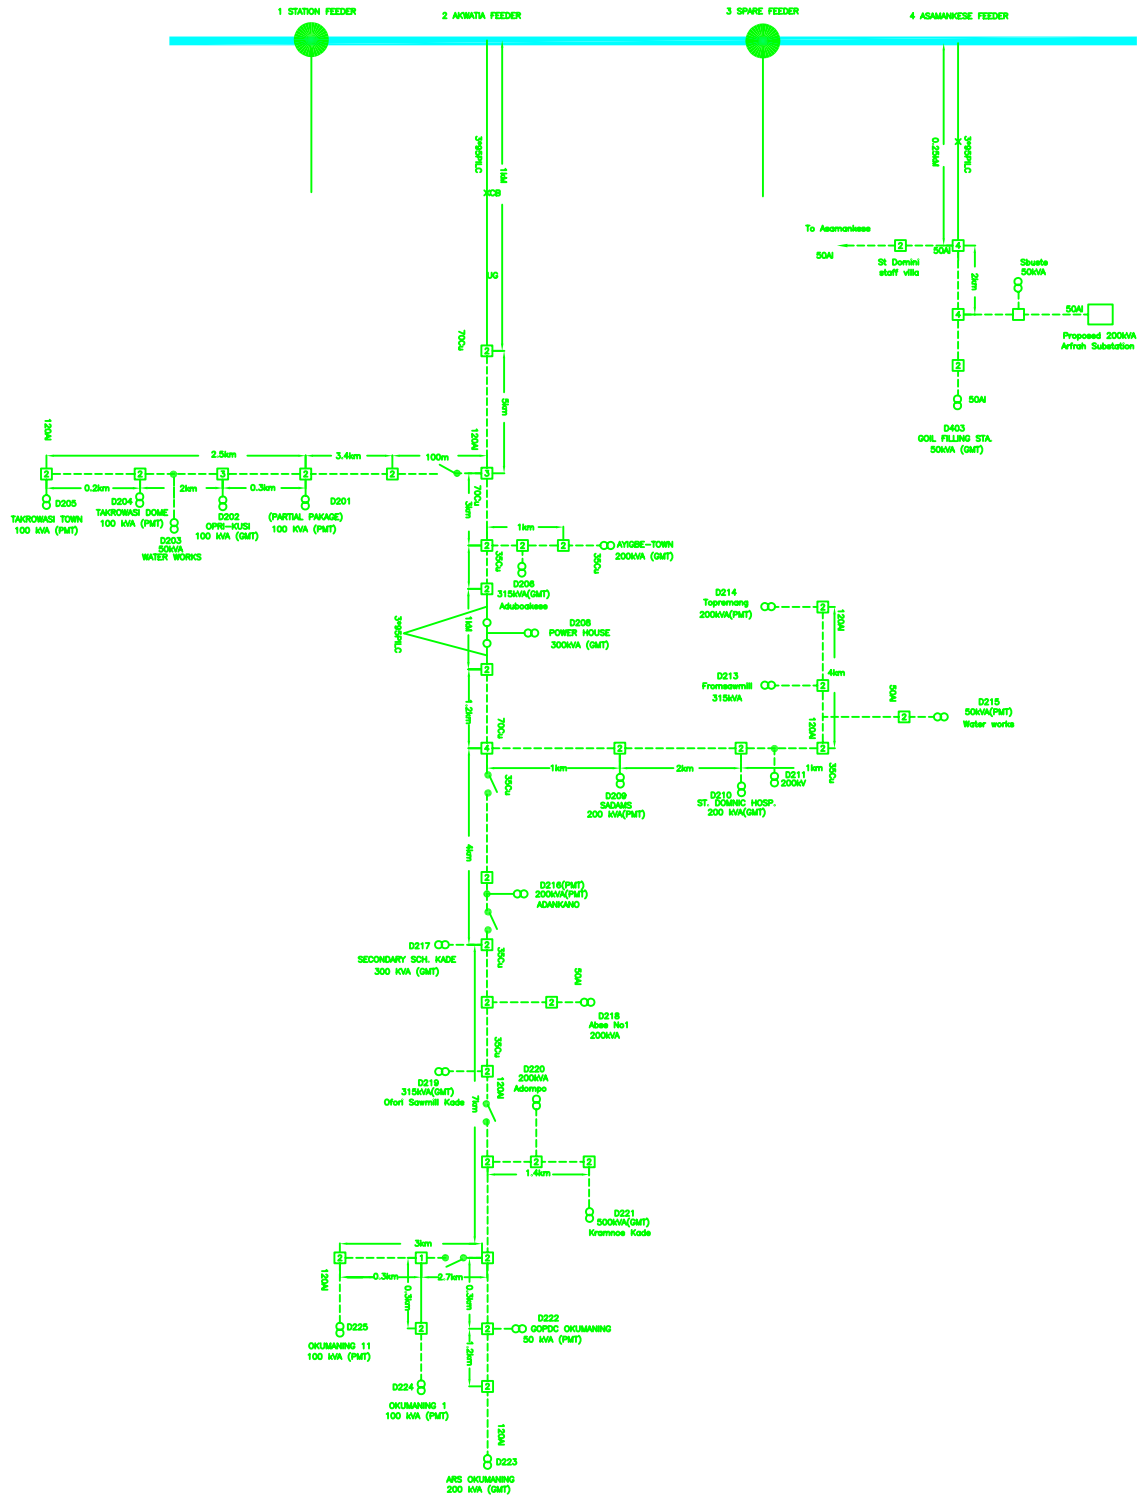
1 STATION FEEDER
2 AKWATIA FEEDER
3 SPARE FEEDER
4 ASAMANKESE FEEDER

3*95PILC
1M
XCB
UG
70Cu
5km

0.25Ml
3*95PILC
To Asamankese
50Al
2
St Domini staff villa
50Al
4
2km
Sbusta 50kVA
50Al
4
Proposed 200kVA Arfrah Substation
2
50Al
D403
GOIL FILLING STA.
50kVA (GMT)

120Al
2.5km
3.4km
100m
120Al
2
2
3
2
2
3
0.2km
2km
0.3km
D205
TAKROWASI TOWN
100 kVA (PMT)
D204
TAKROWASI DOME
100 kVA (PMT)
D203
50kVA
WATER WORKS
D202
OPRI–KUSI
100 kVA (GMT)
D201
(PARTIAL PAKAGE)
100 KVA (PMT)
70Cu
3km

1km
2
2
2
35Cu
AYIGBE–TOWN
200kVA (GMT)
D206
315kVA(GMT)
Aduboakese
2
3*95PILC
1M
D208
POWER HOUSE
300kVA (GMT)
2
1.3km
70Cu
4
2
2
2
35Cu
1km
2km
1km
35Cu
D209
SADAMS
200 kVA(PMT)
D210
ST. DOMNIC HOSP.
200 kVA(GMT)
D211
200kV

D214
Topremang
200kVA(PMT)
2
120Al
4km
D213
Fromasawmill
315kVA
2
50Al
D215
50kVA(PMT)
Water works
2
120Al
2

4km
2
D216(PMT)
200kVA(PMT)
ADANKANO
D217
SECONDARY SCH. KADE
300 KVA (GMT)
2
35Cu
2
2
50Al
D218
Abee No1
200kVA
35Cu
2
D219
315kVA(GMT)
Ofori Sawmill Kade
120Al
7km
D220
200kVA
Adompo
2
2
2
1.4km
D221
500kVA(GMT)
Kramnoa Kade

3km
2
1
2
120Al
0.3km
2.7km
0.3km
0.3km
D225
OKUMANING 11
100 kVA (PMT)
2
2
D222
GOPDC OKUMANING
50 kVA (PMT)
1.2km
2
D224
OKUMANING 1
100 kVA (PMT)
120Al
D223
ARS OKUMANING
200 kVA (GMT)